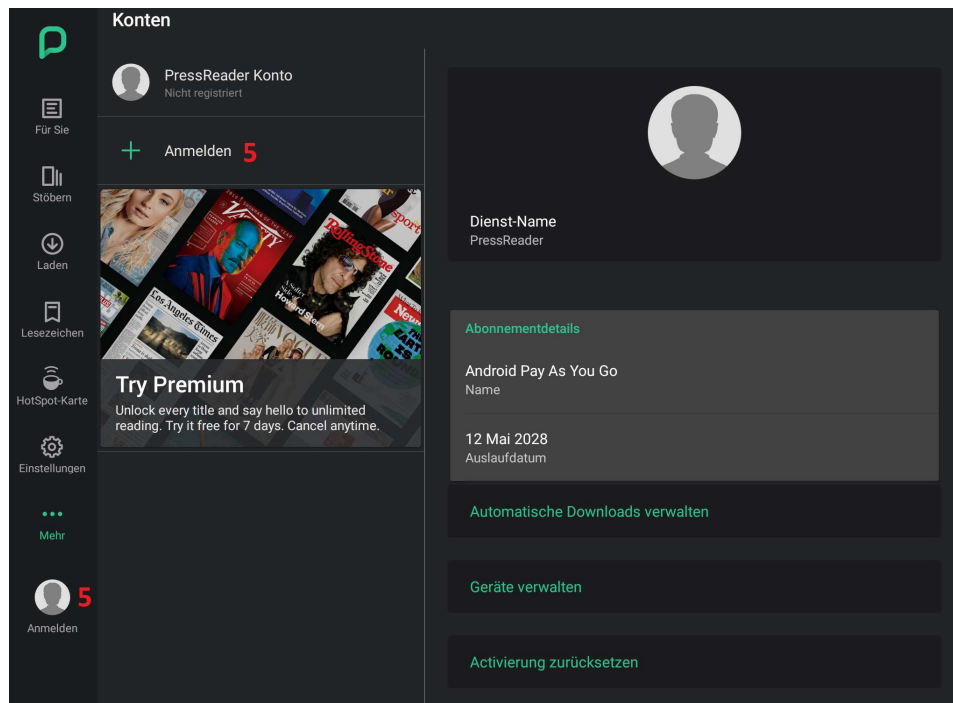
Für Sie

Stöbern

Laden

Lesezeichen

HotSpot-Karte

Einstellungen

Mehr

5

Anmelden

Konten

PressReader Konto
Nicht registriert

Anmelden 5

Variety
Rolling Stone
Los Angeles Times
Howard Stern

Try Premium
Unlock every title and say hello to unlimited reading. Try it free for 7 days. Cancel anytime.

Dienst-Name
PressReader

Abonnementdetails

Android Pay As You Go
Name

12 Mai 2028
Auslaufdatum

Automatische Downloads verwalten

Geräte verwalten

Activierung zurücksetzen